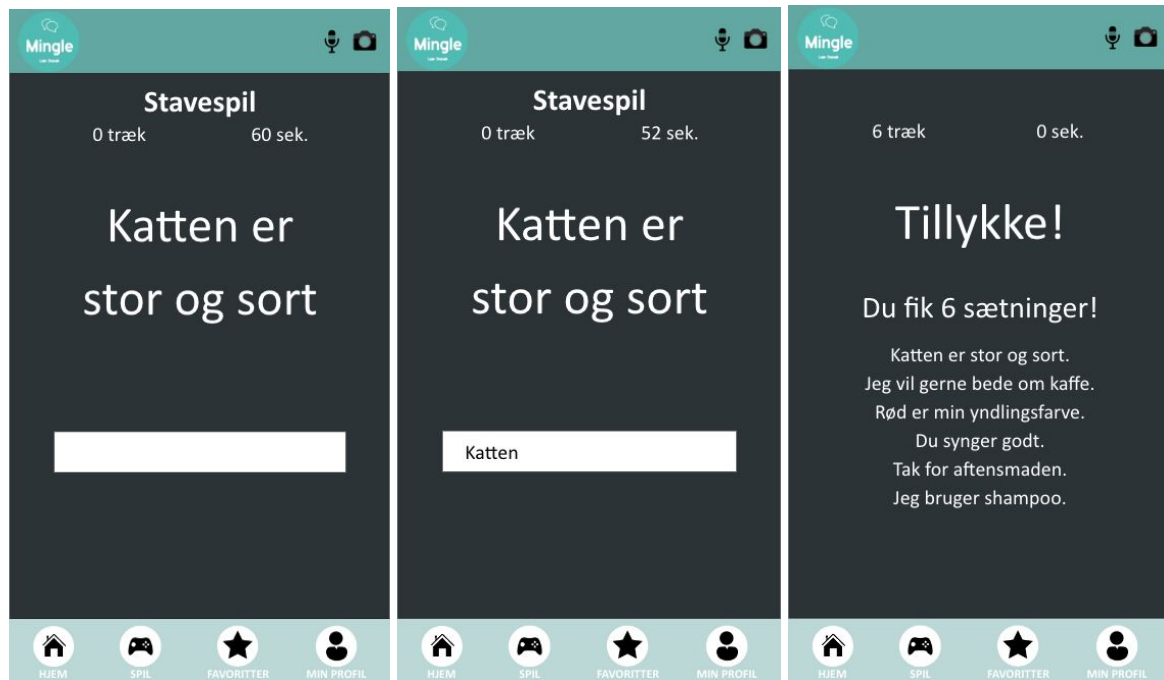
Mingle
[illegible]

Stavespil
0 træk 60 sek.

Katten er stor og sort

HJEM SPIL FAVORITTER MIN PROFIL

Mingle
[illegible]

Stavespil
0 træk 52 sek.

Katten er stor og sort

Katten

HJEM SPIL FAVORITTER MIN PROFIL

Mingle
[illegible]

6 træk 0 sek.

Tillykke!

Du fik 6 sætninger!

Katten er stor og sort.
Jeg vil gerne bede om kaffe.
Rød er min yndlingsfarve.
Du synger godt.
Tak for aftensmaden.
Jeg bruger shampoo.

HJEM SPIL FAVORITTER MIN PROFIL